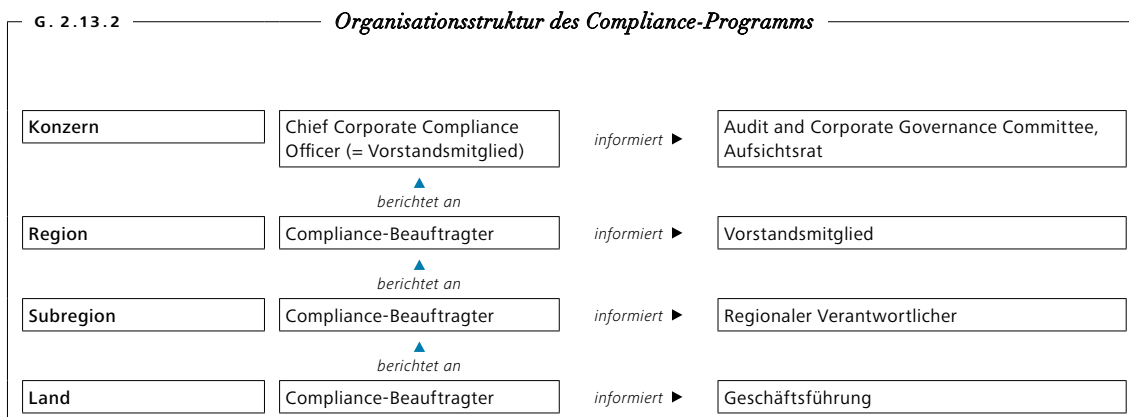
G. 2.13.2 Organisationsstruktur des Compliance-Programms

| | | | |
|---|---|---|---|
| Konzern | Chief Corporate Compliance Officer (= Vorstandsmitglied) | informiert ▶ | Audit and Corporate Governance Committee, Aufsichtsrat |
| | ▲ berichtet an | | |
| Region | Compliance-Beauftragter | informiert ▶ | Vorstandsmitglied |
| | ▲ berichtet an | | |
| Subregion | Compliance-Beauftragter | informiert ▶ | Regionaler Verantwortlicher |
| | ▲ berichtet an | | |
| Land | Compliance-Beauftragter | informiert ▶ | Geschäftsführung |